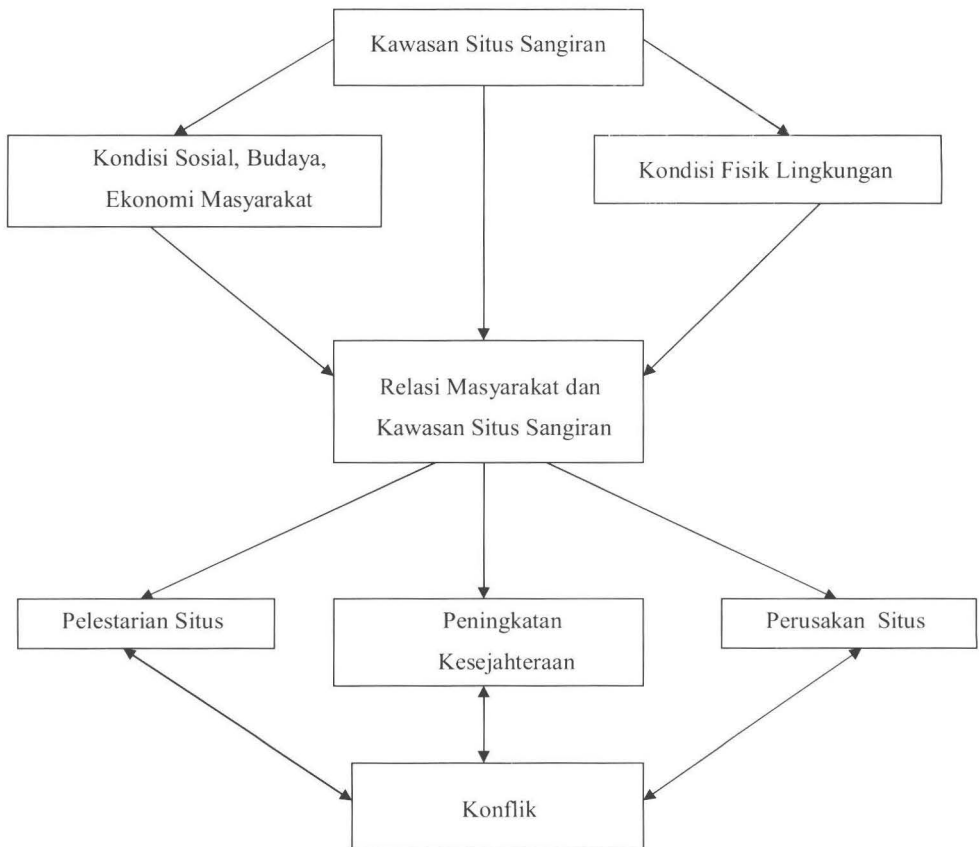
Kawasan Situs Sangiran

Kondisi Sosial, Budaya, Ekonomi Masyarakat

Kondisi Fisik Lingkungan

Relasi Masyarakat dan Kawasan Situs Sangiran

Pelestarian Situs

Peningkatan Kesejahteraan

Perusakan Situs

Konflik